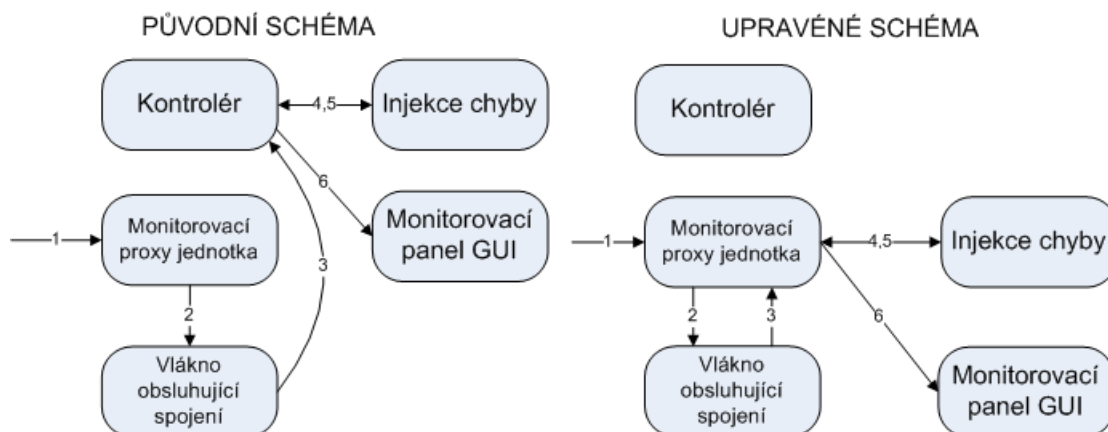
PŮVODNÍ SCHÉMA

Kontrolér

4,5

Injekce chyby

6

Monitorovací panel GUI

1

Monitorovací proxy jednotka

3

2

Vlákno obsluhující spojení

UPRAVÉNÉ SCHÉMA

Kontrolér

1

Monitorovací proxy jednotka

4,5

Injekce chyby

2

3

6

Vlákno obsluhující spojení

Monitorovací panel GUI